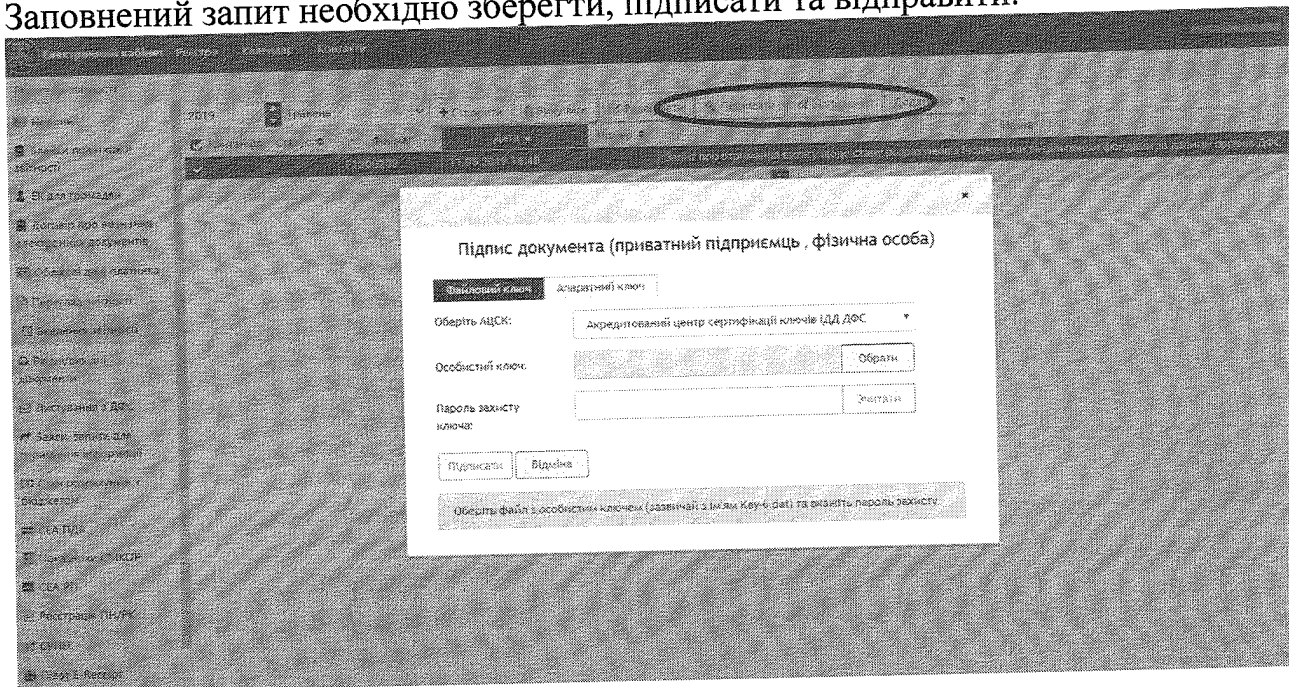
Заповнений запит необхідно зберегти, підписати та відправити.

Підпис документа (приватний підприємць , фізична особа)

Файловий ключ

Апаратний ключ

Оберіть АЦСК:

Акредитований центр сертифікації ключів ІДД ДФС

Особистий ключ:

Обрати

Пароль захисту ключа:

Зчитати

Підписати

Відміна

Оберіть файл з особистим ключем (зазвичай з ім'ям Key-6.dat) та вкажіть пароль захисту